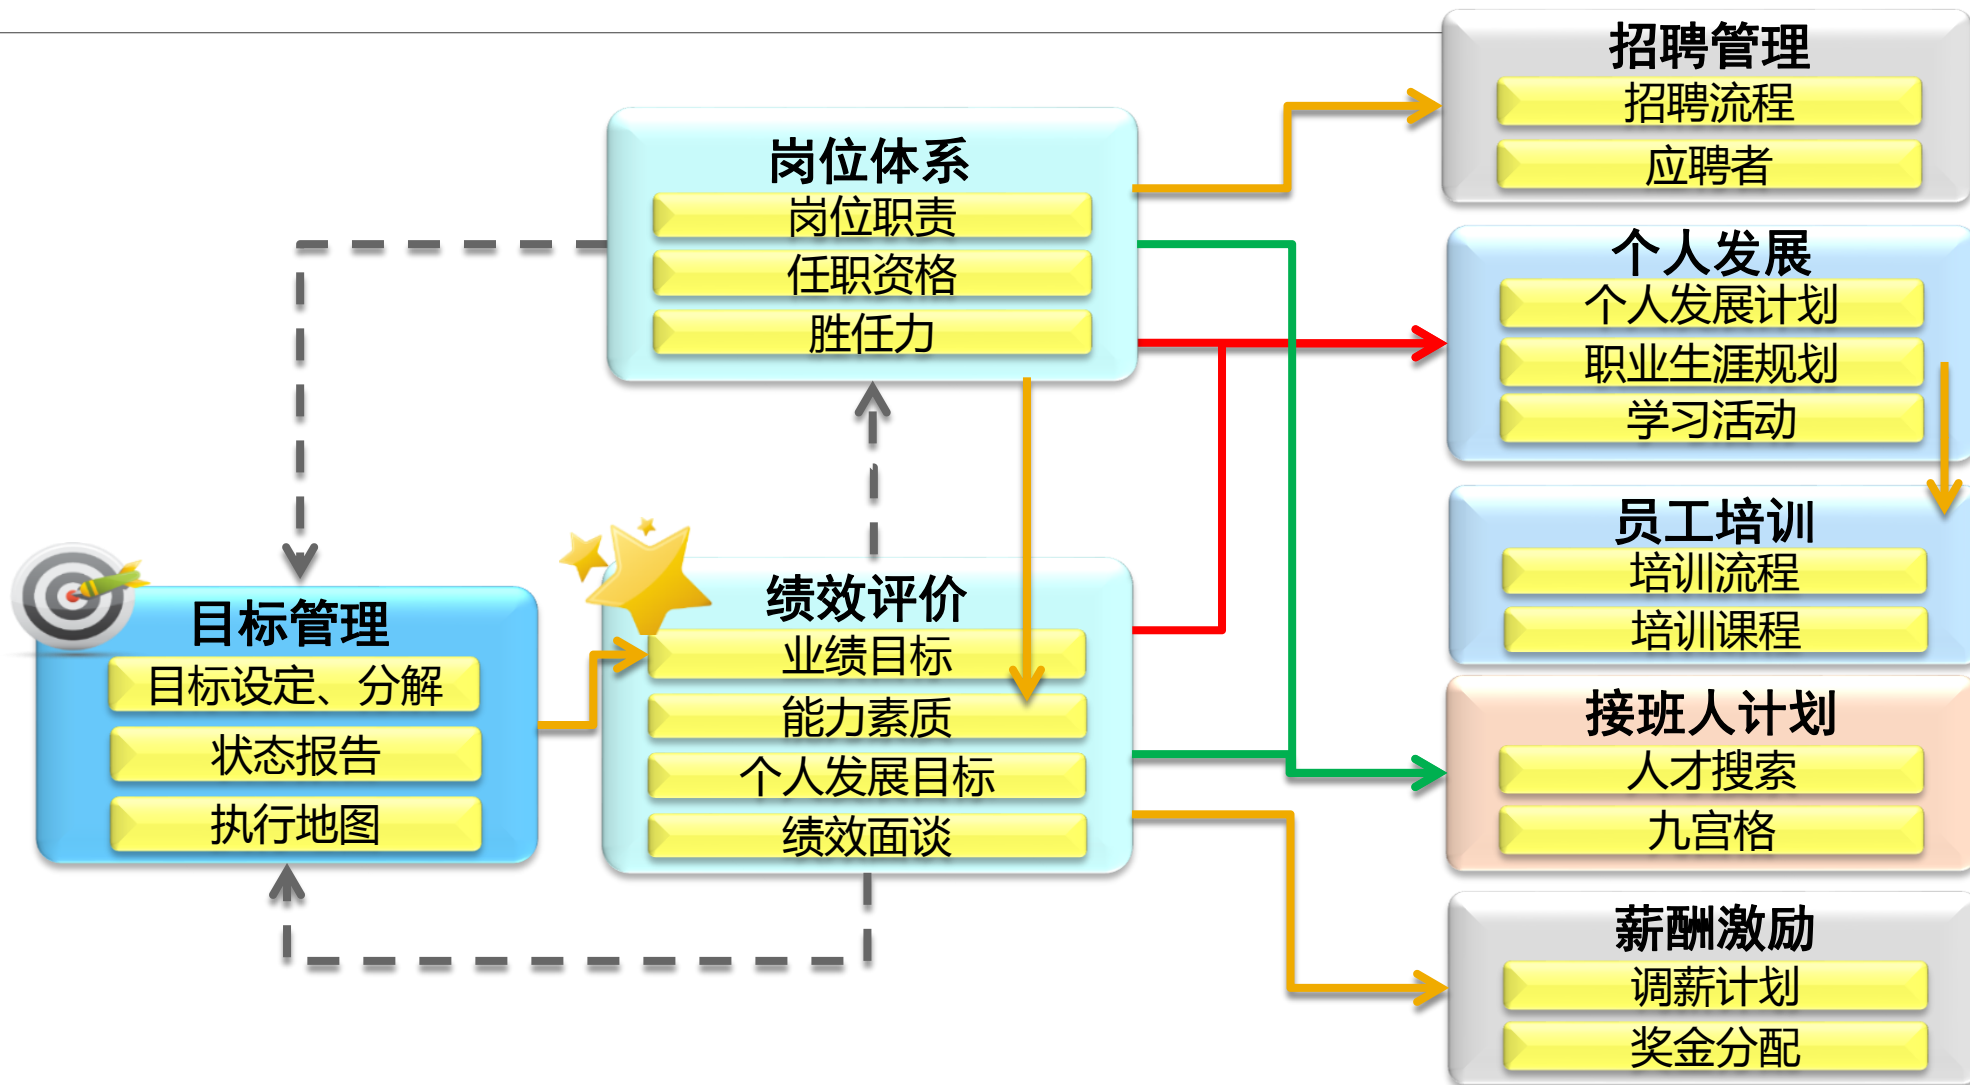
招聘管理
招聘流程
应聘者

岗位体系
岗位职责
任职资格
胜任力

个人发展
个人发展计划
职业生涯规划
学习活动

员工培训
培训流程
培训课程

目标管理
目标设定、分解
状态报告
执行地图

绩效评价
业绩目标
能力素质
个人发展目标
绩效面谈

接班人计划
人才搜索
九宫格

薪酬激励
调薪计划
奖金分配